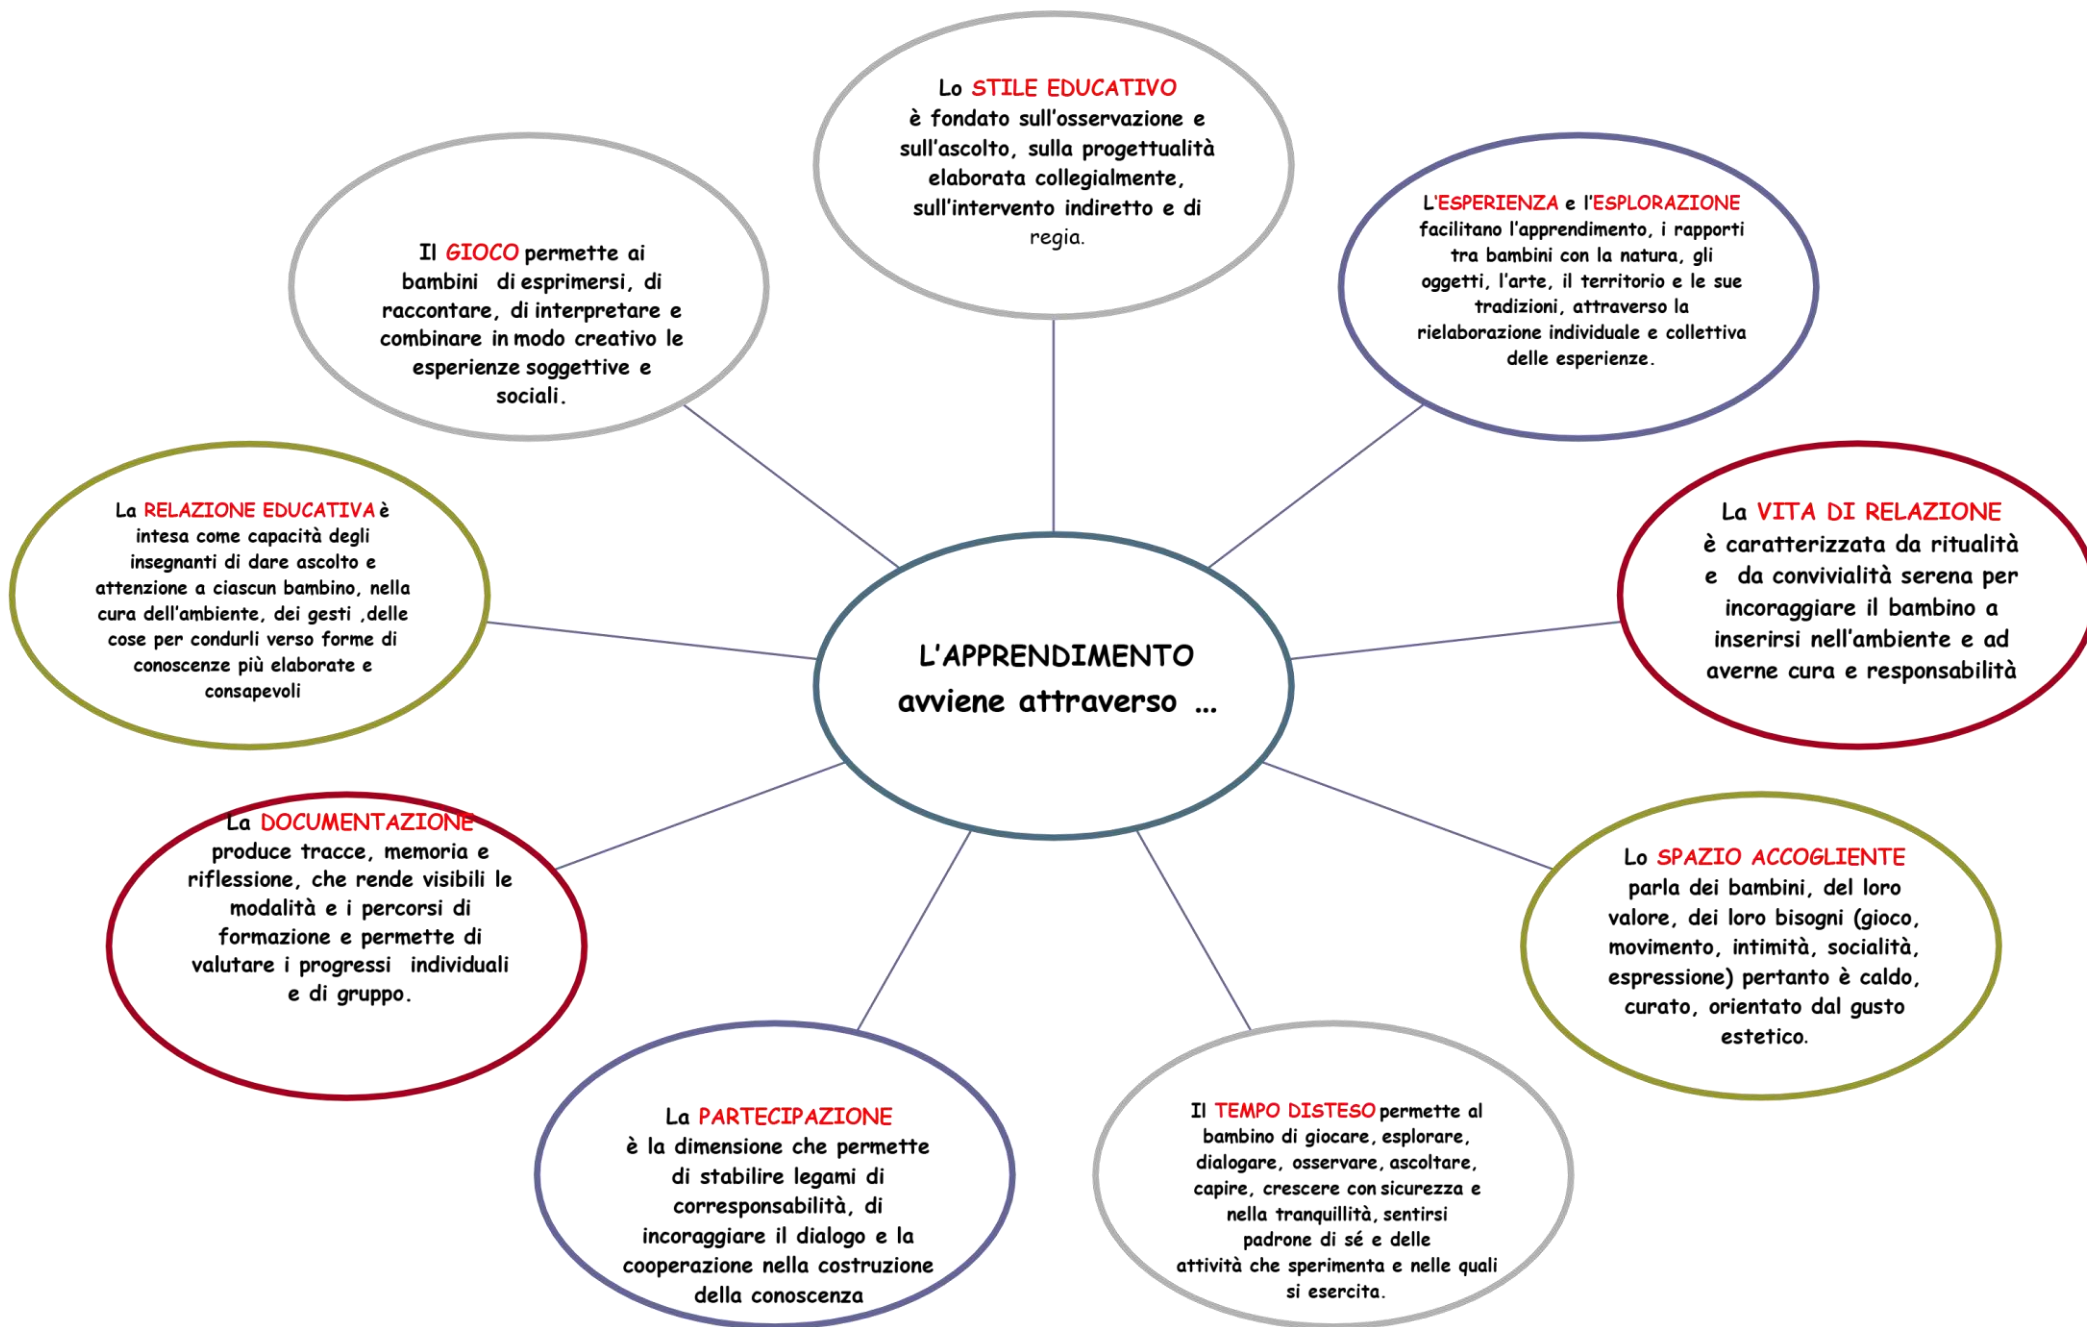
L'APPRENDIMENTO avviene attraverso ...

Lo STILE EDUCATIVO è fondato sull'osservazione e sull'ascolto, sulla progettualità elaborata collegialmente, sull'intervento indiretto e di regia.

L'ESPERIENZA e l'ESPLORAZIONE facilitano l'apprendimento, i rapporti tra bambini con la natura, gli oggetti, l'arte, il territorio e le sue tradizioni, attraverso la rielaborazione individuale e collettiva delle esperienze.

La VITA DI RELAZIONE è caratterizzata da ritualità e da convivialità serena per incoraggiare il bambino a inserirsi nell'ambiente e ad averne cura e responsabilità

Lo SPAZIO ACCOGLIENTE parla dei bambini, del loro valore, dei loro bisogni (gioco, movimento, intimità, socialità, espressione) pertanto è caldo, curato, orientato dal gusto estetico.

Il TEMPO DISTESO permette al bambino di giocare, esplorare, dialogare, osservare, ascoltare, capire, crescere con sicurezza e nella tranquillità, sentirsi padrone di sé e delle attività che sperimenta e nelle quali si esercita.

La PARTECIPAZIONE è la dimensione che permette di stabilire legami di corresponsabilità, di incoraggiare il dialogo e la cooperazione nella costruzione della conoscenza

La DOCUMENTAZIONE produce tracce, memoria e riflessione, che rende visibili le modalità e i percorsi di formazione e permette di valutare i progressi individuali e di gruppo.

La RELAZIONE EDUCATIVA è intesa come capacità degli insegnanti di dare ascolto e attenzione a ciascun bambino, nella cura dell'ambiente, dei gesti ,delle cose per condurli verso forme di conoscenze più elaborate e consapevoli

Il GIOCO permette ai bambini di esprimersi, di raccontare, di interpretare e combinare in modo creativo le esperienze soggettive e sociali.